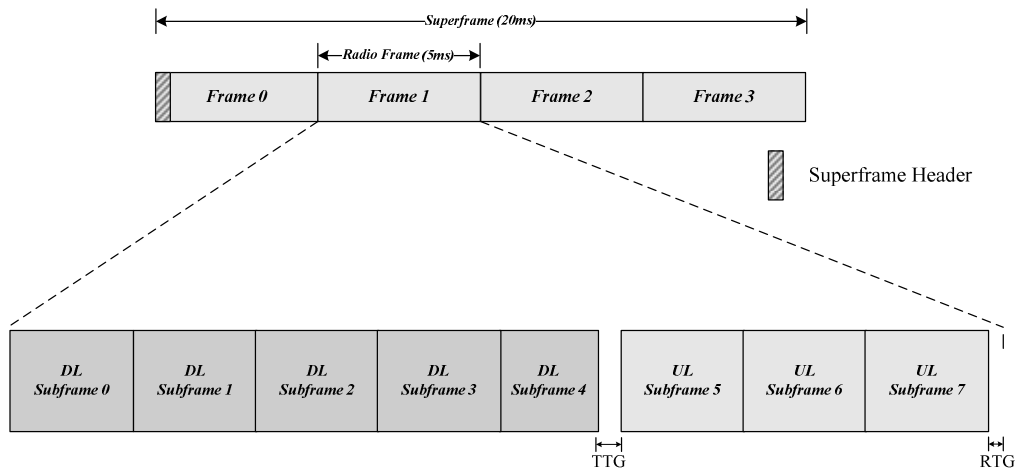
Superframe (20ms)

Radio Frame (5ms)

Frame 0

Frame 1

Frame 2

Frame 3

Superframe Header

DL Subframe 0

DL Subframe 1

DL Subframe 2

DL Subframe 3

DL Subframe 4

UL Subframe 5

UL Subframe 6

UL Subframe 7

TTG

RTG